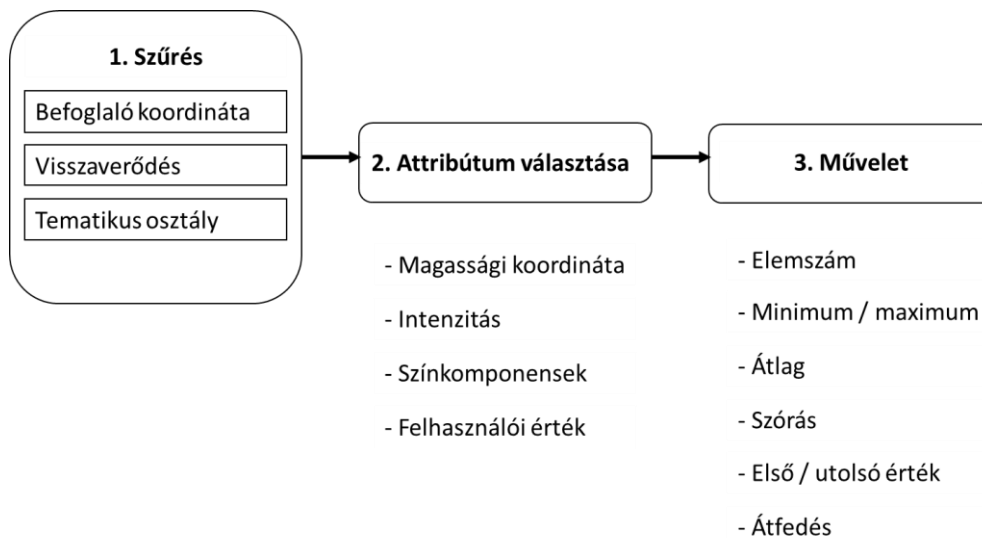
1. Szűrés

Befoglaló koordináta

Visszaverődés

Tematikus osztály

2. Attribútum választása

- Magassági koordináta
- Intenzitás
- Színkomponensek
- Felhasználói érték

3. Művelet

- Elemszám
- Minimum / maximum
- Átlag
- Szórás
- Első / utolsó érték
- Átfedés